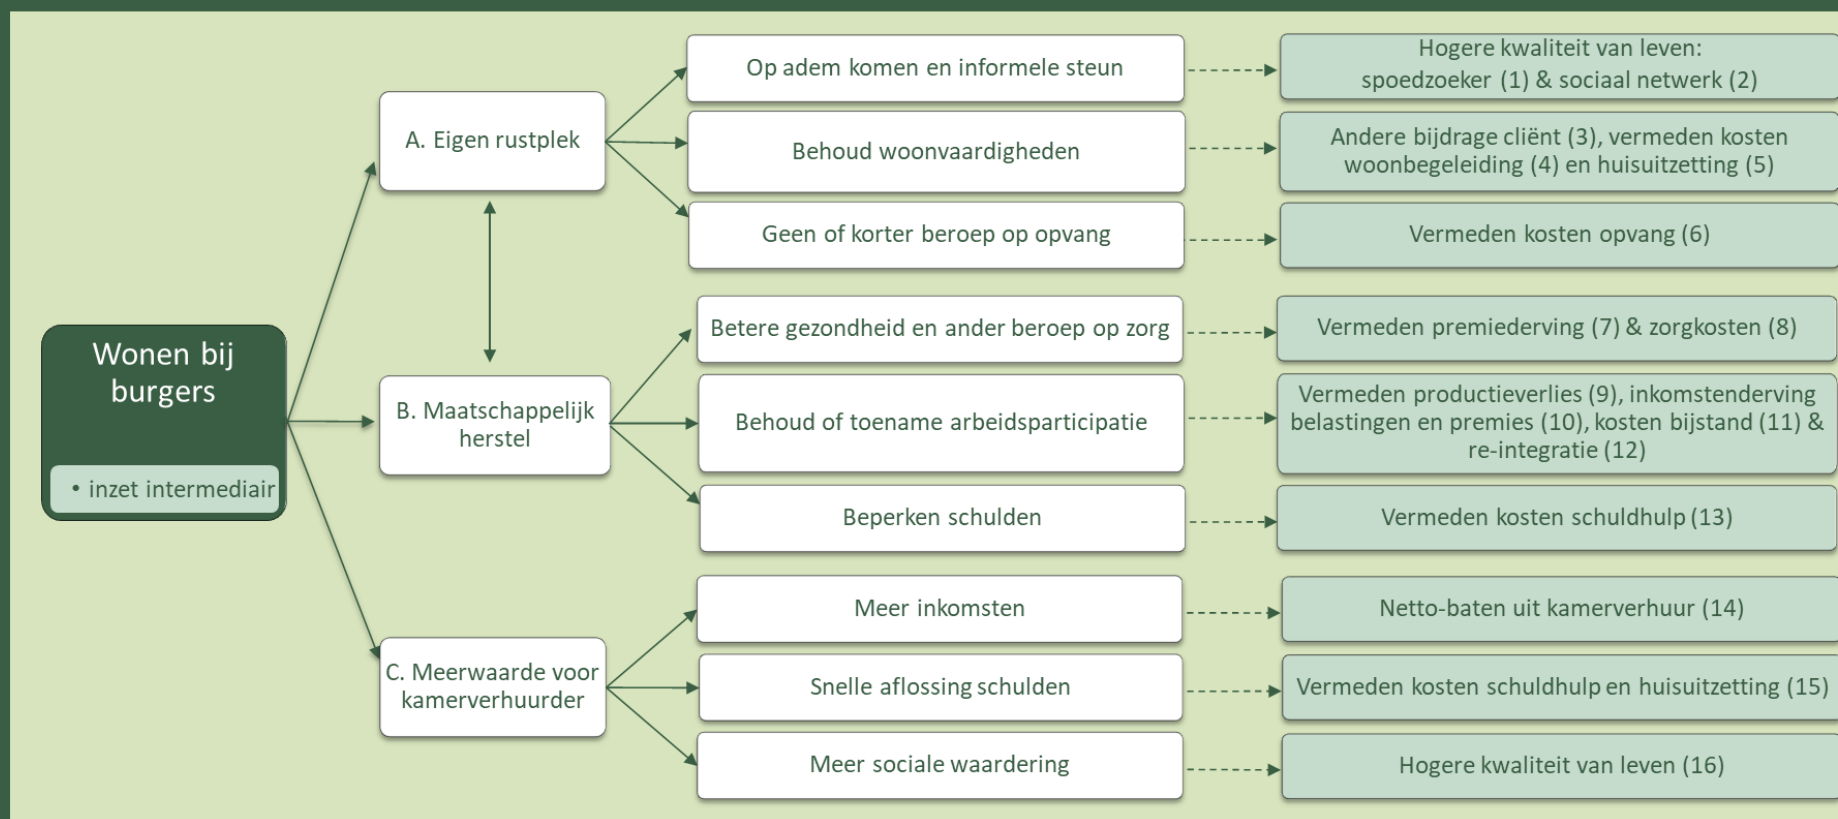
Wonen bij burgers

• inzet intermediair

A. Eigen rustplek

B. Maatschappelijk herstel

C. Meerwaarde voor kamerverhuurder

Op adem komen en informele steun

Hogere kwaliteit van leven: spoedzoeker (1) & sociaal netwerk (2)

Behoud woonvaardigheden

Andere bijdrage cliënt (3), vermeden kosten woonbegeleiding (4) en huisuitzetting (5)

Geen of korter beroep op opvang

Vermeden kosten opvang (6)

Betere gezondheid en ander beroep op zorg

Vermeden premiederving (7) & zorgkosten (8)

Behoud of toename arbeidsparticipatie

Vermeden productieverlies (9), inkomstenderving belastingen en premies (10), kosten bijstand (11) & re-integratie (12)

Beperken schulden

Vermeden kosten schuldhulp (13)

Meer inkomsten

Netto-baten uit kamerverhuur (14)

Snelle aflossing schulden

Vermeden kosten schuldhulp en huisuitzetting (15)

Meer sociale waardering

Hogere kwaliteit van leven (16)